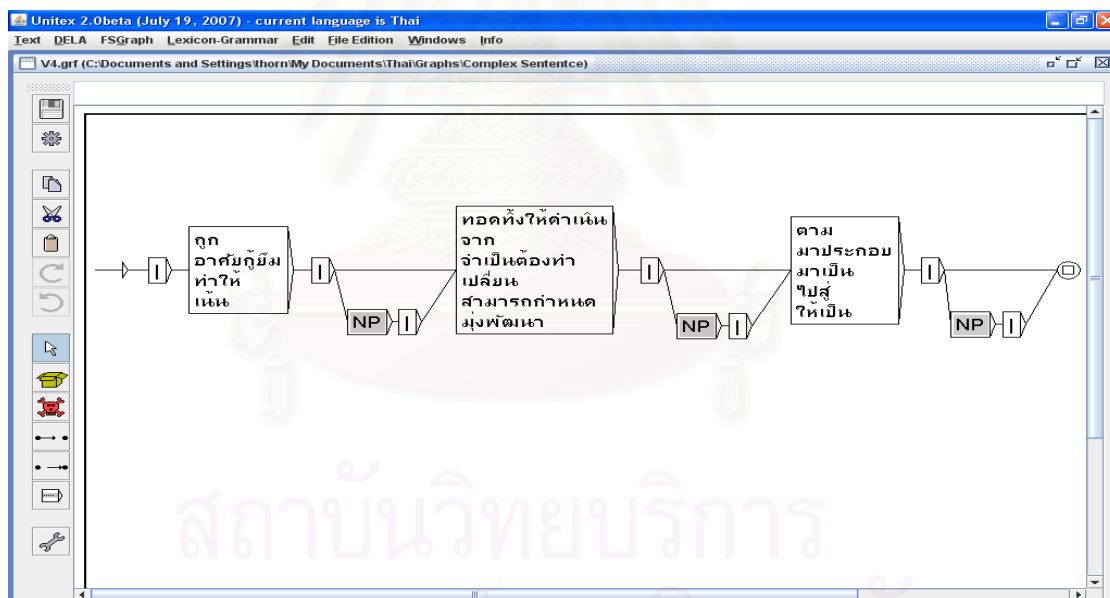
Unitex 2.0beta (July 19, 2007) - current language is Thai
Text DELA FSGraph Lexicon-Grammar Edit File Edition Windows Info
V4.grf (C:\Documents and Settings\thorn\My Documents\Thai\Graphs\Complex Sententce)

ถูก
อาศัยกู้ยืม
ทำให้
เน้น

NP

ทอดทิ้งให้ดำเนิน
จาก
จำเป็นต้องทำ
เปลี่ยน
สามารถกำหนด
มุ่งพัฒนา

NP

ตาม
มาประกอบ
มาเป็น
ไปสู่
ให้เป็น

NP

สถาบันวิทยบริการ